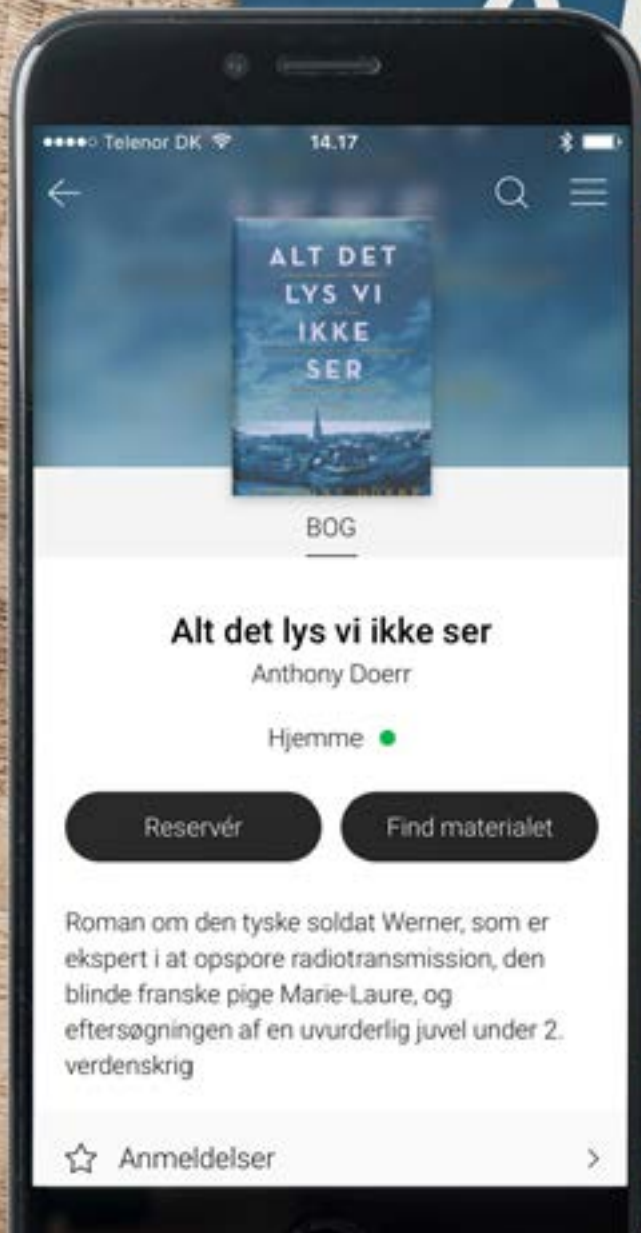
●●●●○ Telenor DK 14.17

ALT DET LYS VI IKKE SER

BOG

Alt det lys vi ikke ser

Anthony Doerr

Hjemme

Reservér

Find materialet

Roman om den tyske soldat Werner, som er ekspert i at opspore radiotransmission, den blinde franske pige Marie-Laure, og eftersøgningen af en uvurderlig juvel under 2. verdenskrig

Anmeldelser